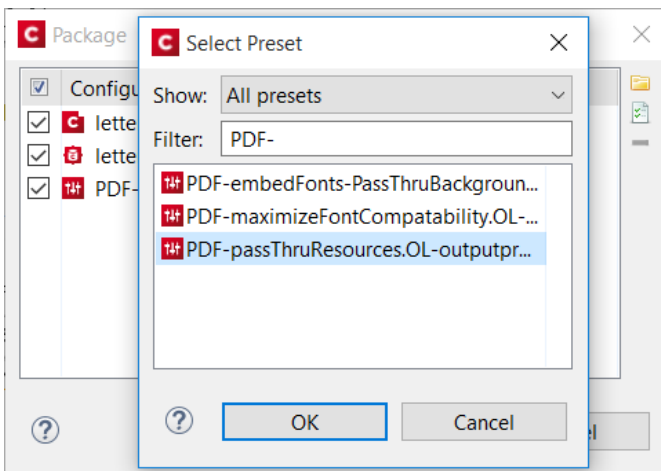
Package

Configu

lette

lette

PDF-

Select Preset

Show: All presets

Filter: PDF-

PDF-embedFonts-PassThruBackgroun...

PDF-maximizeFontCompatability.OL-...

PDF-passThruResources.OL-outputpr...

?

OK

Cancel

?

el